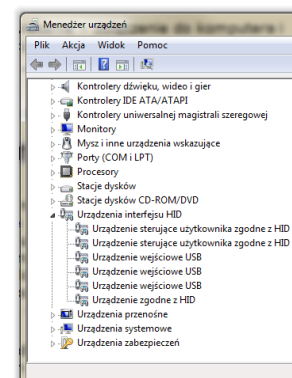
Menedżer urządzeń

Plik Akcja Widok Pomoc

Kontrolery dźwięku, wideo i gier
Kontrolery IDE ATA/ATAPI
Kontrolery uniwersalnej magistrali szeregowej
Monitory
Mysz i inne urządzenia wskazujące
Porty (COM i LPT)
Procesory
Stacje dysków
Stacje dysków CD-ROM/DVD
Urządzenia interfejsu HID
Urządzenie sterujące użytkownika zgodne z HID
Urządzenie sterujące użytkownika zgodne z HID
Urządzenie wejściowe USB
Urządzenie wejściowe USB
Urządzenie wejściowe USB
Urządzenie zgodne z HID
Urządzenia przenośne
Urządzenia systemowe
Urządzenia zabezpieczeń